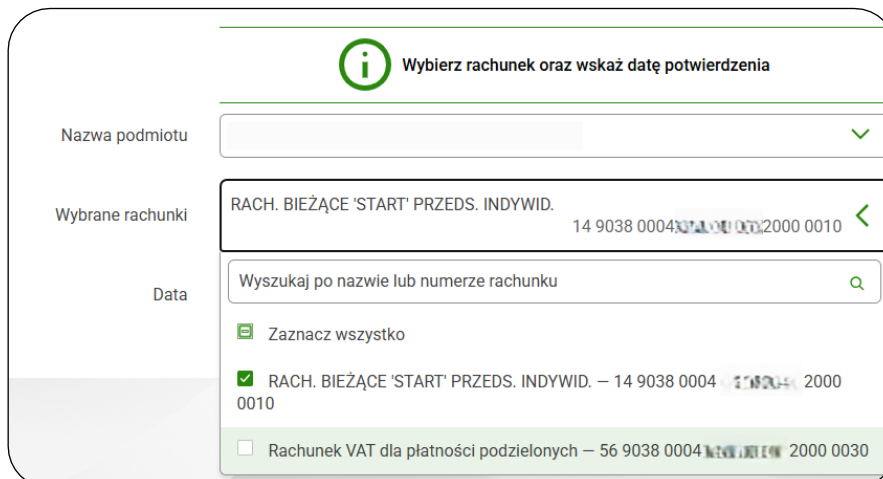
Wybierz rachunek oraz wskaż datę potwierdzenia

Nazwa podmiotu

Wybrane rachunki

RACH. BIEŻĄCE 'START' PRZEDS. INDYWID.
14 9038 0004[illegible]2000 0010

Data

Wyszukaj po nazwie lub numerze rachunku

Zaznacz wszystko

RACH. BIEŻĄCE 'START' PRZEDS. INDYWID. — 14 9038 0004 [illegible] 2000 0010

Rachunek VAT dla płatności podzielonych — 56 9038 0004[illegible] 2000 0030